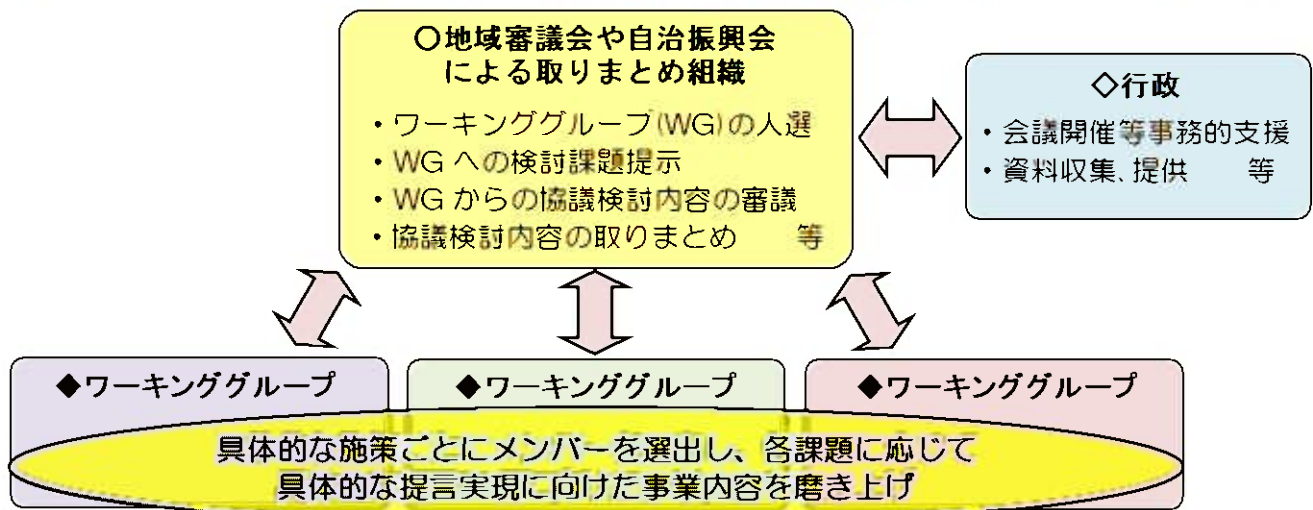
○地域審議会や自治振興会による取りまとめ組織

・ワーキンググループ(WG)の人選
・WGへの検討課題提示
・WGからの協議検討内容の審議
・協議検討内容の取りまとめ　　等

◇行政

・会議開催等事務的支援
・資料収集、提供　　等

◆ワーキンググループ

◆ワーキンググループ

◆ワーキンググループ

具体的な施策ごとにメンバーを選出し、各課題に応じて具体的な提言実現に向けた事業内容を磨き上げ